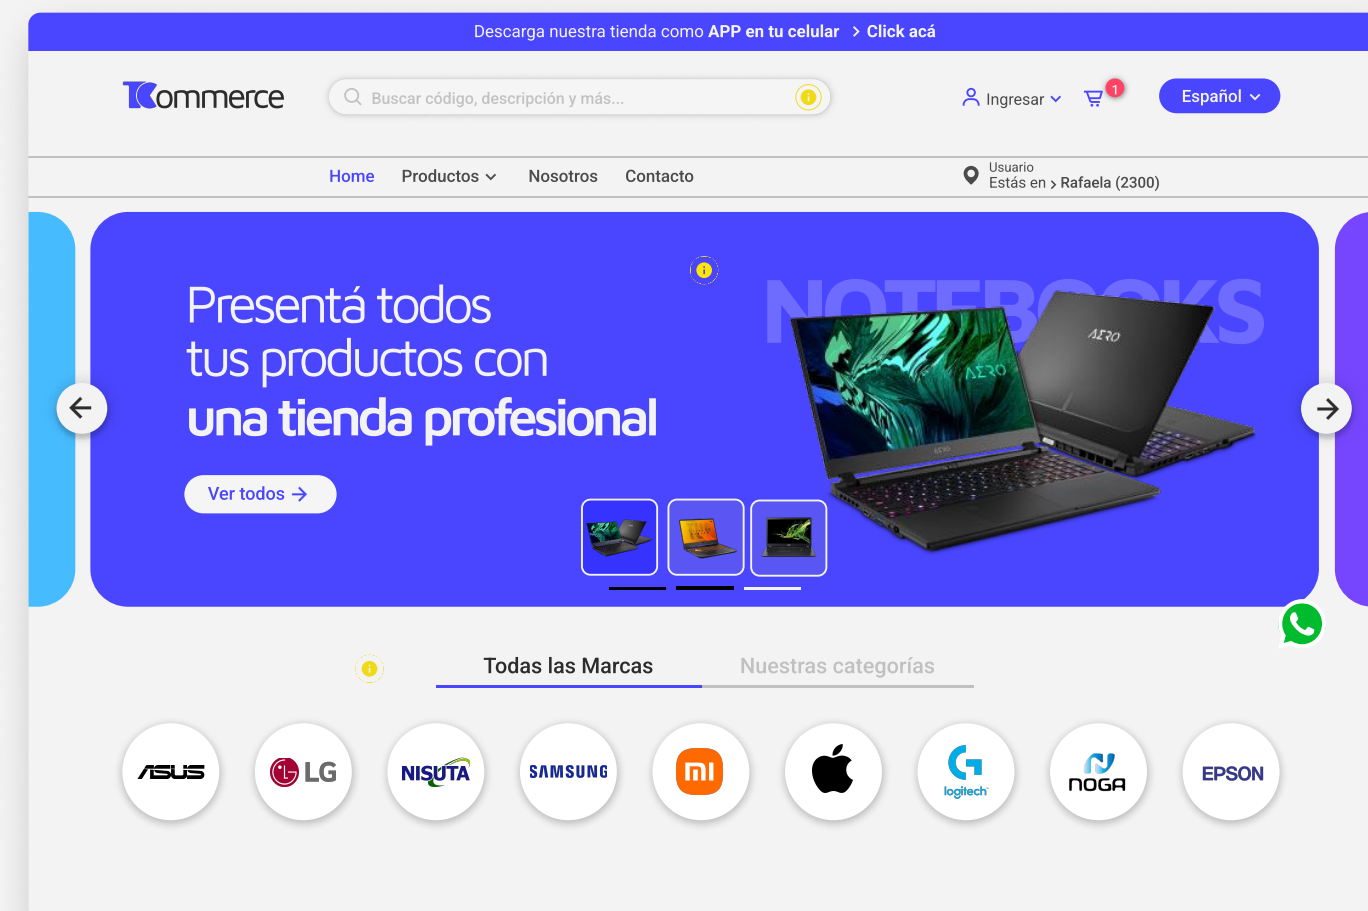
Descarga nuestra tienda como APP en tu celular > Click acá

Kommerce

Buscar código, descripción y más...

Ingresar

1

Español

Home Productos Nosotros Contacto

Usuario
Estás en > Rafaela (2300)

Presentá todos tus productos con una tienda profesional

Ver todos

NOTEBOOKS

AERO

Todas las Marcas Nuestras categorías

ASUS LG NISUTA SAMSUNG mi logitech NOGA EPSON